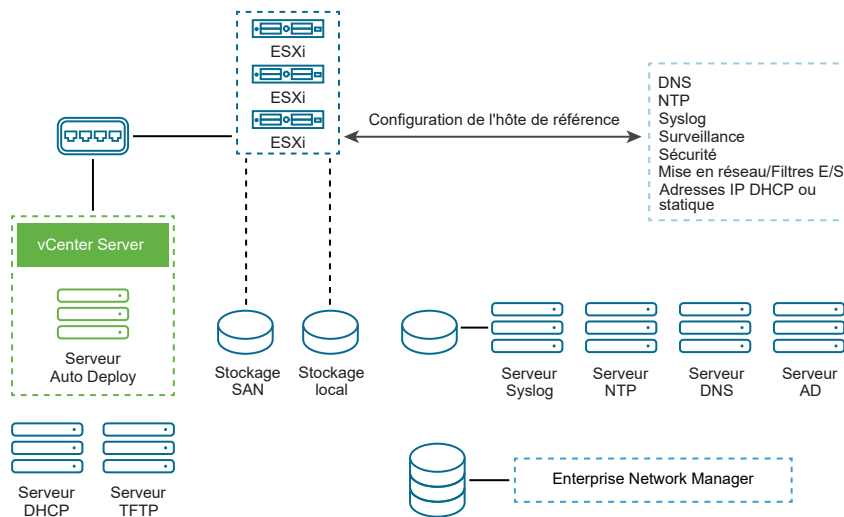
ESXi
ESXi
ESXi

Configuration de l'hôte de référence

DNS
NTP
Syslog
Surveillance
Sécurité
Mise en réseau/Filtres E/S
Adresses IP DHCP ou statique

vCenter Server

Serveur Auto Deploy

Stockage SAN

Stockage local

Serveur Syslog

Serveur NTP

Serveur DNS

Serveur AD

Serveur DHCP

Serveur TFTP

Enterprise Network Manager